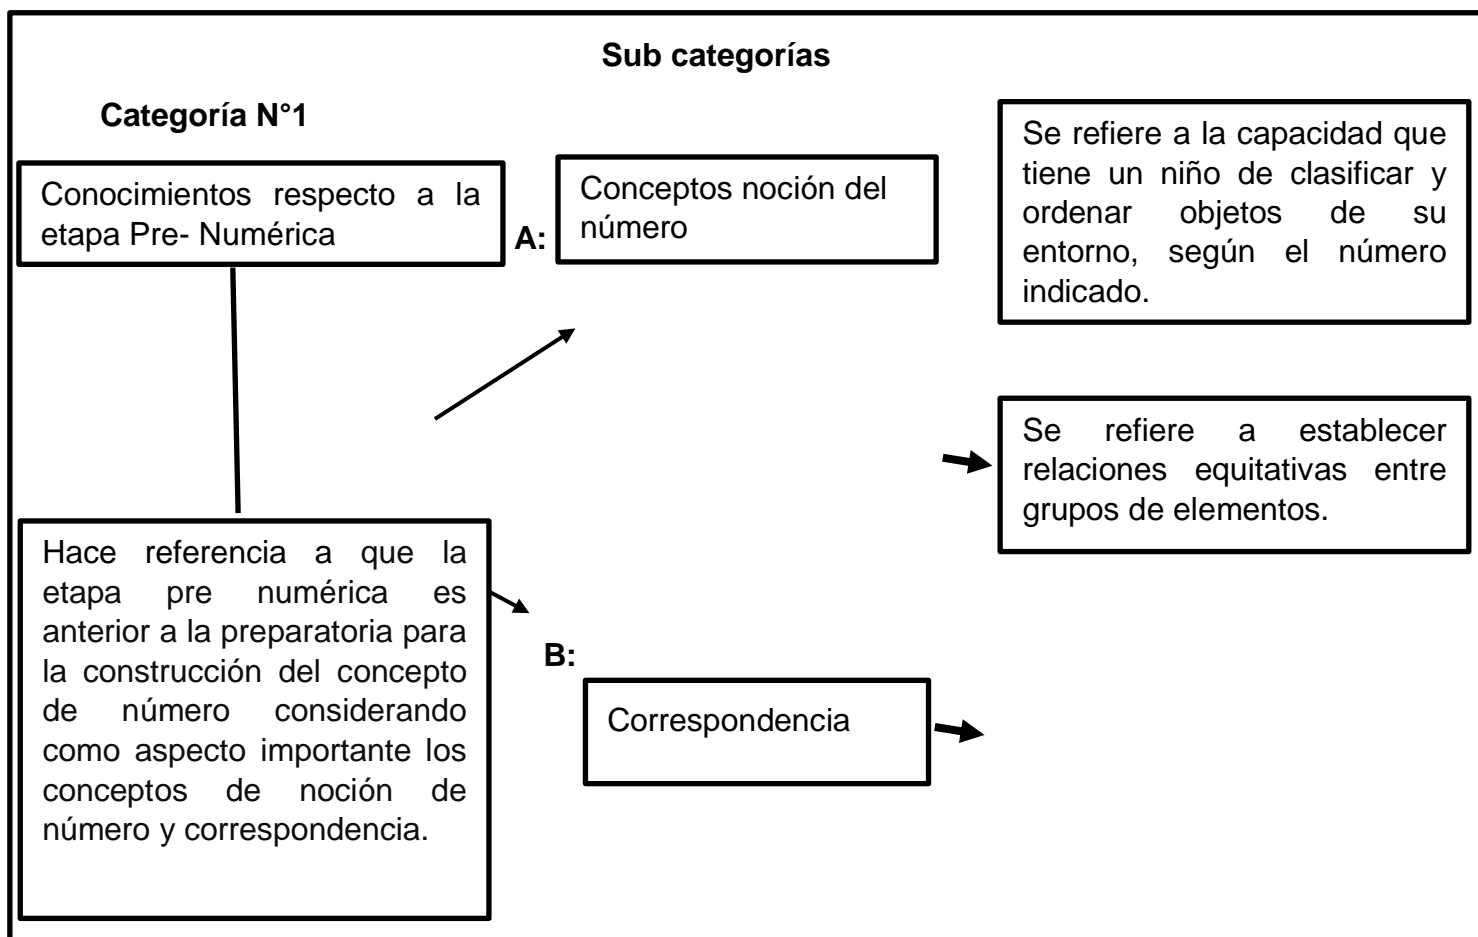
Sub categorías

Categoría N°1

Conocimientos respecto a la etapa Pre- Numérica

A:

Conceptos noción del número

Se refiere a la capacidad que tiene un niño de clasificar y ordenar objetos de su entorno, según el número indicado.

Se refiere a establecer relaciones equitativas entre grupos de elementos.

Hace referencia a que la etapa pre numérica es anterior a la preparatoria para la construcción del concepto de número considerando como aspecto importante los conceptos de noción de número y correspondencia.

B:

Correspondencia